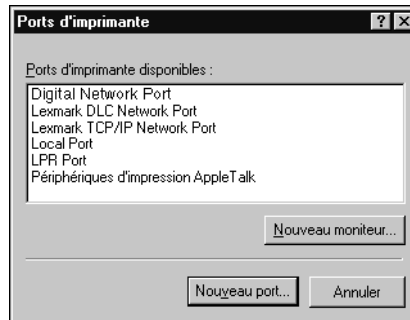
Ports d'imprimante

?

X

Ports d'imprimante disponibles :

Digital Network Port
Lexmark DLC Network Port
Lexmark TCP/IP Network Port
Local Port
LPR Port
Périphériques d'impression AppleTalk

Nouveau moniteur...

Nouveau port...

Annuler